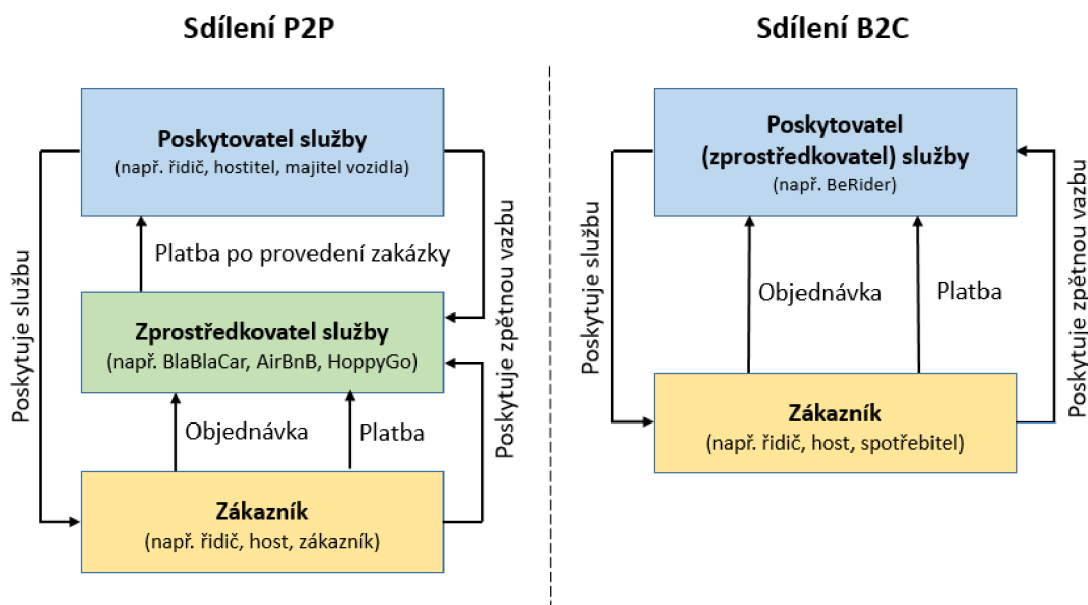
Sdílení P2P

Poskytovatel služby
(např. řidič, hostitel, majitel vozidla)

Platba po provedení zakázky

Zprostředkovatel služby
(např. BlaBlaCar, AirBnB, HoppyGo)

Objednávka

Platba

Zákazník
(např. řidič, host, zákazník)

Poskytuje službu

Poskytuje zpětnou vazbu

Sdílení B2C

Poskytovatel (zprostředkovatel) služby
(např. BeRider)

Objednávka

Platba

Zákazník
(např. řidič, host, spotřebitel)

Poskytuje službu

Poskytuje zpětnou vazbu